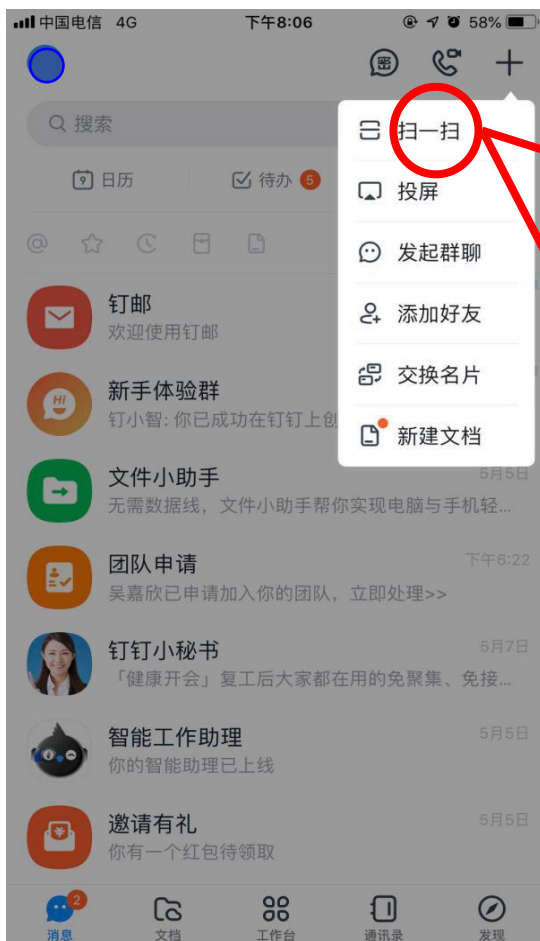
中国电信 4G 下午8:06 58%

密

搜索

9 日历

待办 5

扫一扫

投屏

发起群聊

添加好友

交换名片

新建文档

钉邮
欢迎使用钉邮

新手体验群
钉小智: 你已成功在钉钉上创

文件小助手 5月5日
无需数据线，文件小助手帮你实现电脑与手机轻...

团队申请 下午6:22
吴嘉欣已申请加入你的团队，立即处理>>

钉钉小秘书 5月7日
「健康开会」复工后大家都在用的免聚集、免接...

智能工作助理 5月5日
你的智能助理已上线

邀请有礼 5月5日
你有一个红包待领取

2 消息 文档 工作台 通讯录 发现